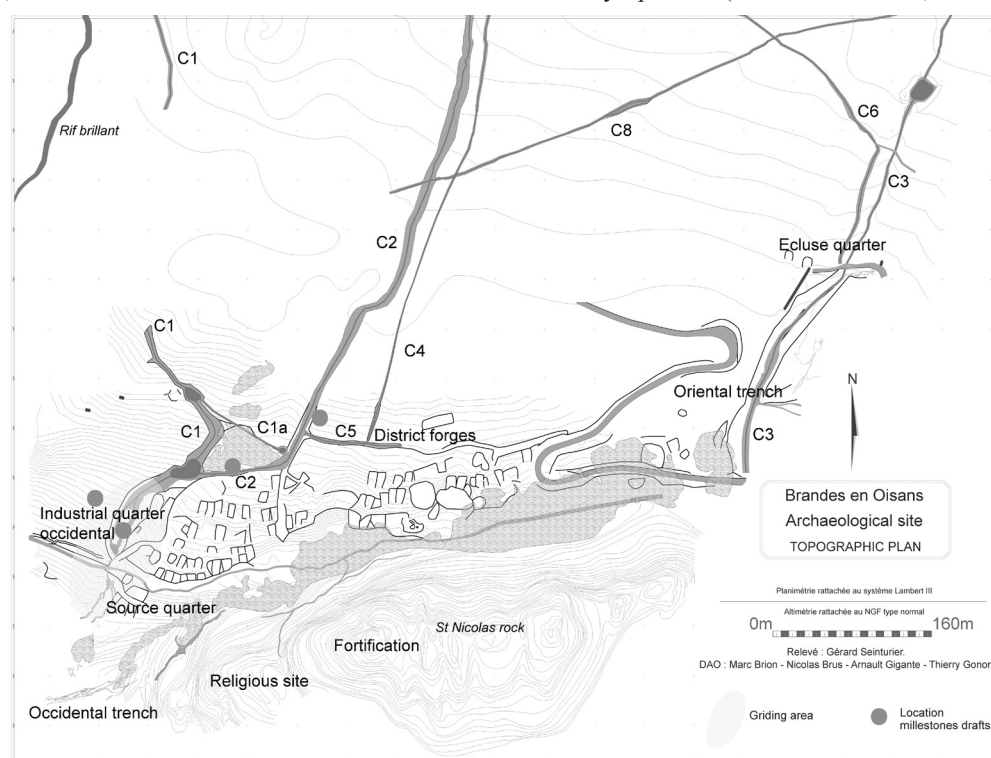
C1

Rif brillant

C8

C6

C3

C2

Ecluse quarter

C1

C4

N

Oriental trench

C1

C1a

C5

District forges

C3

C2

Brandes en Oisans
Archaeological site
TOPOGRAPHIC PLAN

Industrial quarter occidental

Planimétrie rattachée au système Lambert III

Altimétrie rattachée au NGF type normal

0m

160m

Source quarter

St Nicolas rock

Fortification

Relevé : Gérard Seinturier.
DAO : Marc Brion - Nicolas Brus - Arnault Gigante - Thierry Gonor

Religious site

Occidental trench

Griding area

Location millestones drafts